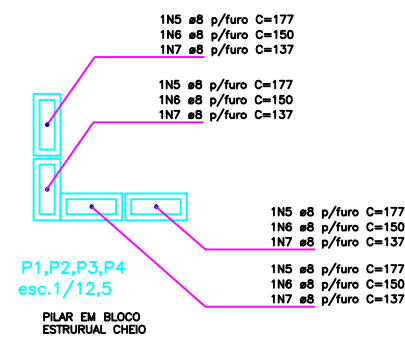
1N5 ø8 p/furo C=177
1N6 ø8 p/furo C=150
1N7 ø8 p/furo C=137

1N5 ø8 p/furo C=177
1N6 ø8 p/furo C=150
1N7 ø8 p/furo C=137

1N5 ø8 p/furo C=177
1N6 ø8 p/furo C=150
1N7 ø8 p/furo C=137

P1,P2,P3,P4
esc.1/12,5

1N5 ø8 p/furo C=177
1N6 ø8 p/furo C=150
1N7 ø8 p/furo C=137

PILAR EM BLOCO
ESTRURUAL CHEIO